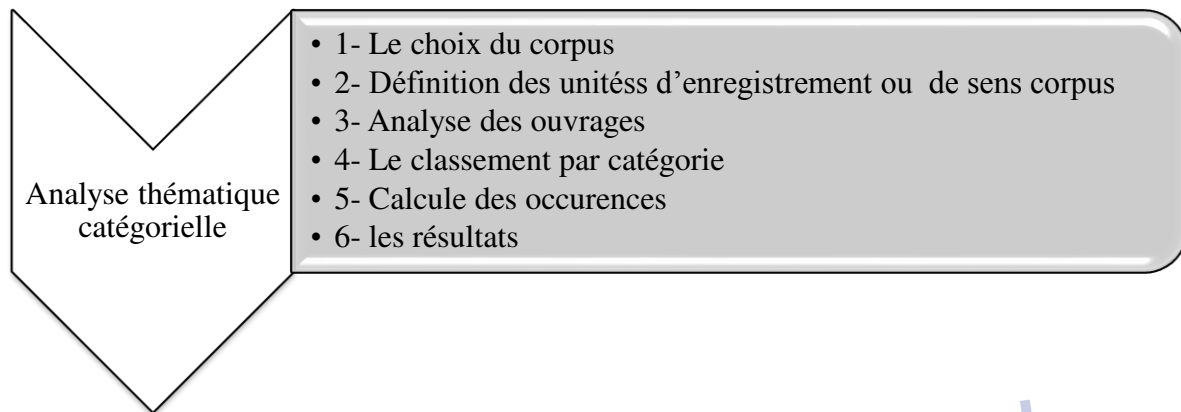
Analyse thématique catégorielle

• 1- Le choix du corpus
• 2- Définition des unitéss d'enregistrement ou de sens corpus
• 3- Analyse des ouvrages
• 4- Le classement par catégorie
• 5- Calcule des occurences
• 6- les résultats